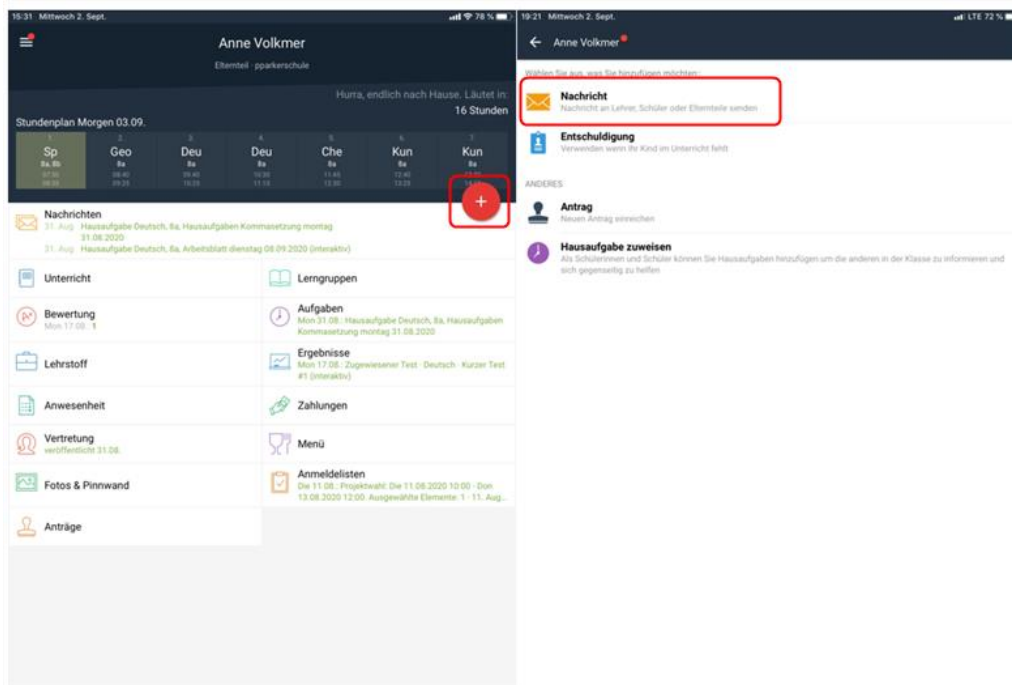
15:31 Mittwoch 2. Sept.

78 %

Anne Volkmer

Elternteil · pparkerschule

Hurra, endlich nach Hause. Läutet in:
16 Stunden

Stundenplan Morgen 03.09.

| 1 | 2 | 3 | 4 | 5 | 6 | 7 |
|---|---|---|---|---|---|---|
| Sp | Geo | Deu | Deu | Che | Kun | Kun |
| 8a, 8b | 8a | 8a | 8a | 8a | 8a | 8a |
| 07:50 | 08:40 | 09:40 | 10:30 | 11:45 | 12:40 | 13:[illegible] |
| 08:35 | 09:25 | 10:25 | 11:15 | 12:30 | 13:25 | 14:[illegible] |

+

Nachrichten
31. Aug Hausaufgabe Deutsch, 8a, Hausaufgaben Kommasetzung montag 31.08.2020
31. Aug Hausaufgabe Deutsch, 8a, Arbeitsblatt dienstag 08.09.2020 (interaktiv)

Unterricht

Lerngruppen

Bewertung
Mon 17.08.: 1

Aufgaben
Mon 31.08.: Hausaufgabe Deutsch, 8a, Hausaufgaben Kommasetzung montag 31.08.2020

Lehrstoff

Ergebnisse
Mon 17.08.: Zugewiesener Test · Deutsch · Kurzer Test #1 (interaktiv)

Anwesenheit

Zahlungen

Vertretung
veröffentlicht 31.08.

Menü

Fotos & Pinnwand

Anmeldelisten
Die 11.08.: Projektwahl: Die 11.08.2020 10:00 - Don 13.08.2020 12:00. Ausgewählte Elemente: 1 · 11. Aug...

Anträge

19:21 Mittwoch 2. Sept.

LTE 72 %

Anne Volkmer

Wählen Sie aus, was Sie hinzufügen möchten:

Nachricht
Nachricht an Lehrer, Schüler oder Elternteile senden

Entschuldigung
Verwenden wenn Ihr Kind im Unterricht fehlt

ANDERES

Antrag
Neuen Antrag einreichen

Hausaufgabe zuweisen
Als Schülerinnen und Schüler können Sie Hausaufgaben hinzufügen um die anderen in der Klasse zu informieren und sich gegenseitig zu helfen